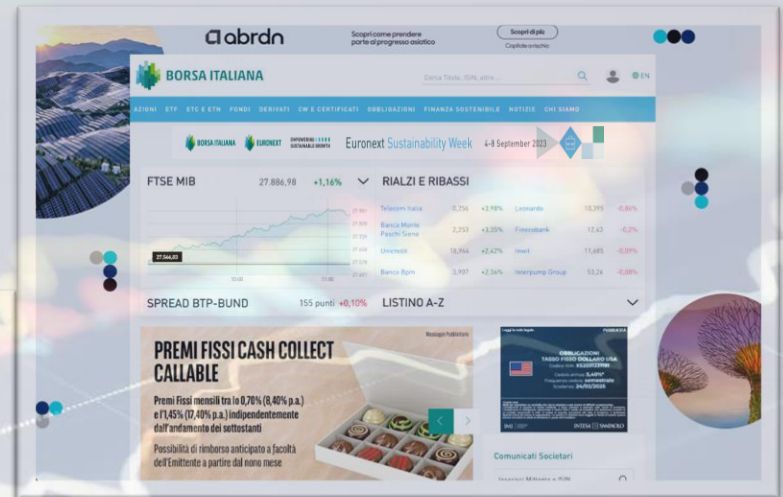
abrdn

Scopri come prendere parte al progresso asiatico

Scopri di più

Capitale a rischio

BORSA ITALIANA

Cerca Titolo, ISIN, altro...

EN

AZIONI ETF ETC E ETN FONDI DERIVATI CW E CERTIFICATI OBBLIGAZIONI FINANZA SOSTENIBILE NOTIZIE CHI SIAMO

BORSA ITALIANA EURONEXT

Euronext Sustainability Week 4-8 September 2023

FTSE MIB 27.886,98 +1,16%

27.546,03

RIALZI E RIBASSI

| | | | | | |
|---|---|---|---|---|---|
| Telecom Italia | 0,256 | +3,98% | Leonardo | 10,395 | -0,86% |
| Banca Monte Paschi Siena | 2,253 | +3,35% | Finecobank | 12,43 | -0,2% |
| Unicredit | 18,964 | +2,47% | Inwit | 11,685 | -0,09% |
| Banco Bpm | 3,907 | +2,36% | Interpump Group | 53,26 | -0,08% |

SPREAD BTP-BUND 155 punti +0,10%

LISTINO A-Z

Messaggio Pubblicitario

PREMI FISSI CASH COLLECT CALLABLE

Premi Fissi mensili tra lo 0,70% (8,40% p.a.) e l'1,45% (17,40% p.a.) indipendentemente dall'andamento dei sottostanti

Possibilità di rimborso anticipato a facoltà dell'Emittente a partire dal nono mese

OBBLIGAZIONI TASSO FISSO DOLLARO USA

5,60%

INTESA SANPAOLO

Comunicati Societari